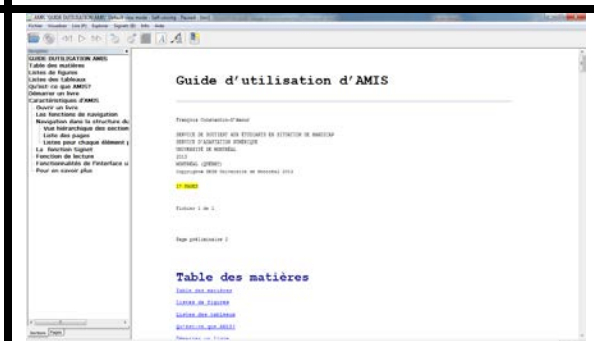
AMIS "GUIDE OUTILISATION AMIS" Default view mode Self-voicing Paused [en]
Fichier Visualiser Lire (F) Explorer Signet (B) Info Aide

Navigation
GUIDE OUTILISATION AMIS
Table des matières
Listes de figures
Listes des tableaux
Qu'est-ce que AMIS?
Démarrer un livre
Caractéristiques d'AMIS
Ouvrir un livre
Les fonctions de navigation
Navigation dans la structure du
Vue hiérarchique des section
Liste des pages
Listes pour chaque élément
La fonction Signet
Fonction de lecture
Fonctionnalités de l'interface u
Pour en savoir plus

Sections Pages

Guide d'utilisation d'AMIS

François Constantin-D'Amour

SERVICE DE SOUTIEN AUX ÉTUDIANTS EN SITUATION DE HANDICAP
SERVICE D'ADAPTATION NUMÉRIQUE
UNIVERSITÉ DE MONTRÉAL
2013
MONTRÉAL (QUÉBEC)
Copyrighte 2013 Université de Montréal 2013

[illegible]

Tiroir 1 de 1

Page préliminaire 2

Table des matières

Table des matières
Listes de figures
Listes des tableaux
Qu'est-ce que AMIS?
Démarrer un livre